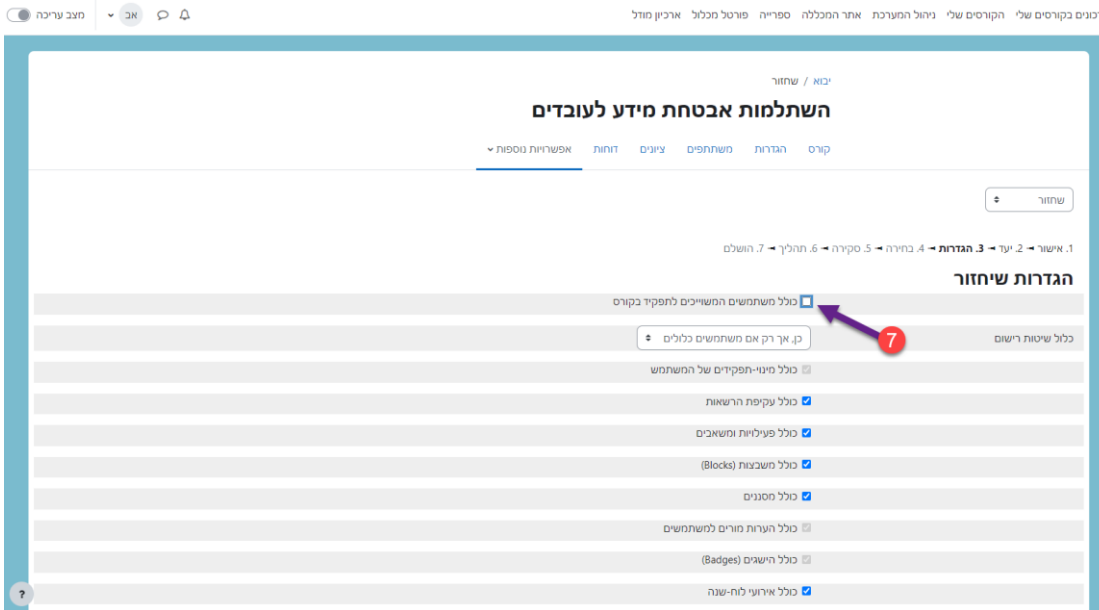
עדכונים בקורסים שלי הקורסים שלי ניהול המערכת אתר המכללה ספרייה פורטל מכלול ארכיון מודל

אב מצב עריכה

יבוא / שחזור

השתלמות אבטחת מידע לעובדים

קורס הגדרות משתתפים ציונים דוחות אפשרויות נוספות

שחזור

1. אישור ← 2. יעד ← 3. הגדרות ← 4. בחירה ← 5. סקירה ← 6. תהליך ← 7. הושלם

הגדרות שיחזור

כולל משתמשים המשוייכים לתפקיד בקורס

7

כלול שיטות רישום

כן, אך רק אם משתמשים כלולים

כולל מינוי-תפקידים של המשתמש

כולל עקיפת הרשאות

כולל פעילויות ומשאבים

כולל משבצות (Blocks)

כולל מסננים

כולל הערות מורים למשתמשים

כולל הישגים (Badges)

כולל אירועי לוח-שנה

?